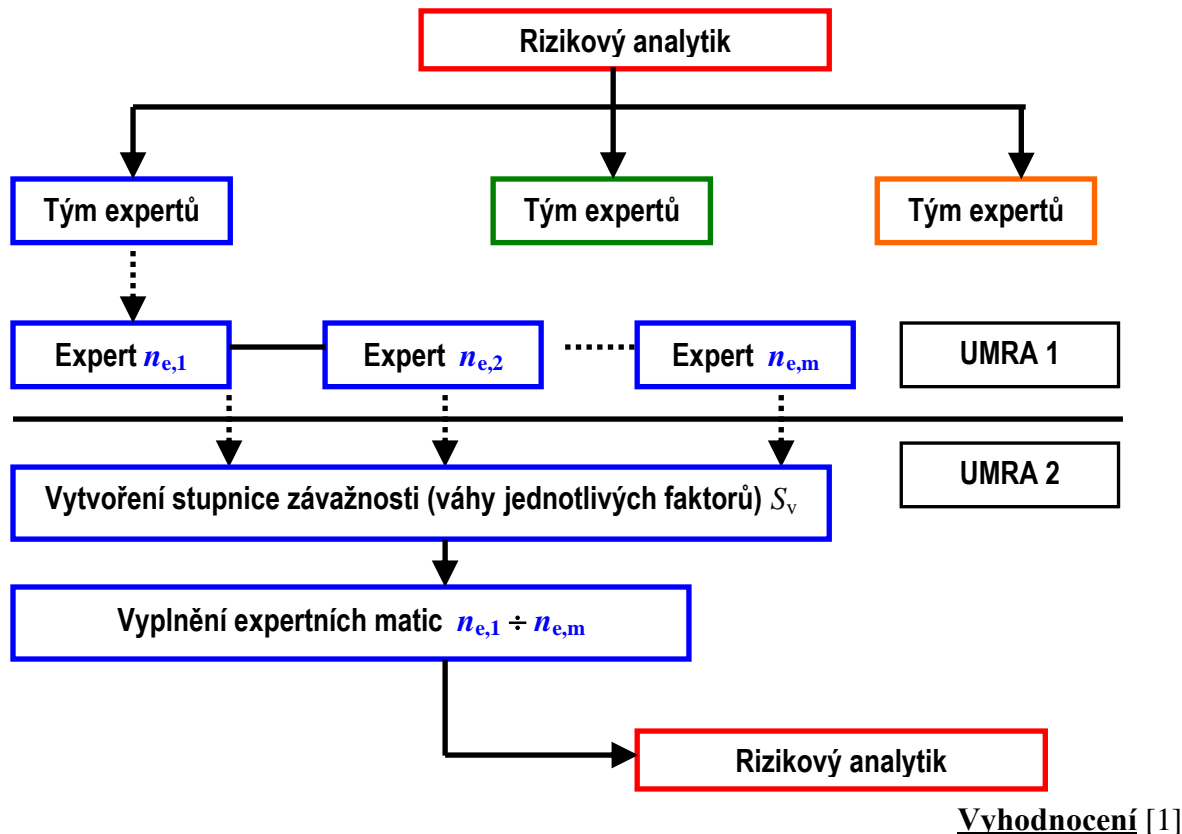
Rizikový analytik

Tým expertů

Tým expertů

Tým expertů

Expert $n_{e,1}$

Expert $n_{e,2}$

Expert $n_{e,m}$

UMRA 1

UMRA 2

Vytvoření stupnice závažnosti (váhy jednotlivých faktorů) $S_v$

Vyplnění expertních matic $n_{e,1} \div n_{e,m}$

Rizikový analytik

Vyhodnocení [1]